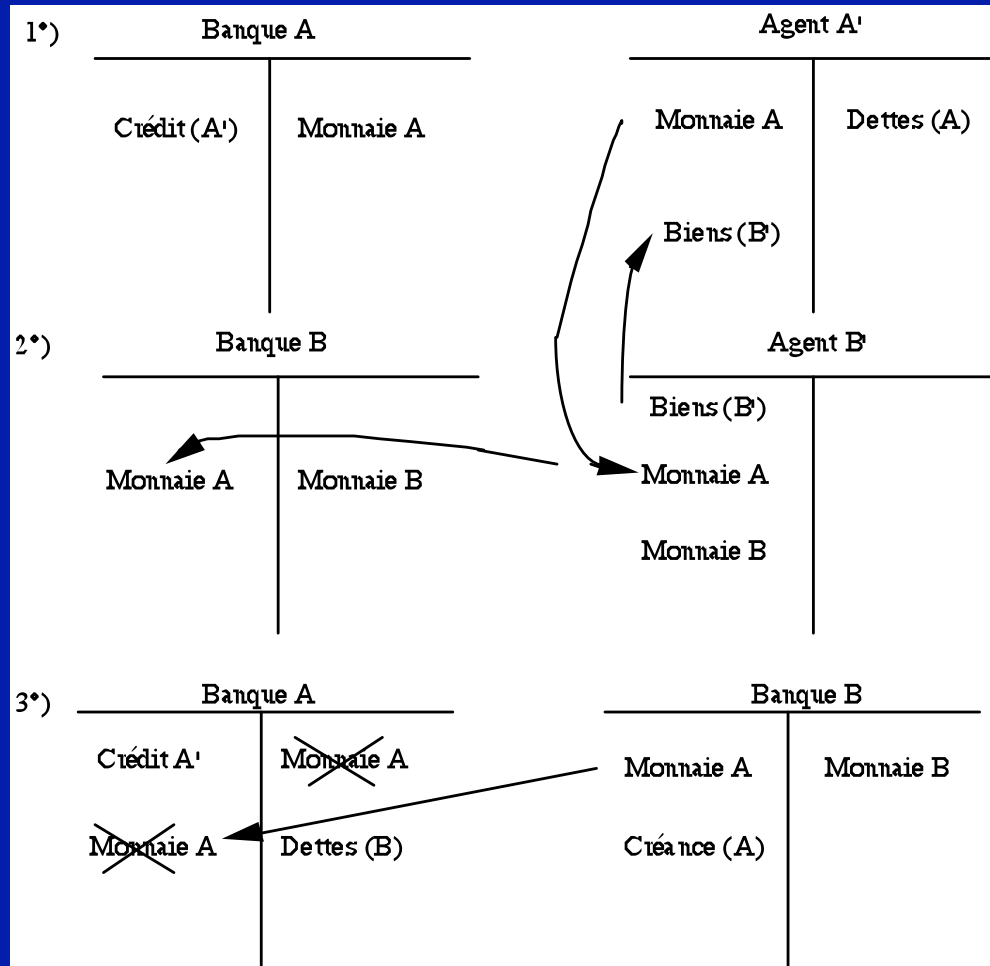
1°)

Banque A

| Crédit (A') | Monnaie A |
|---|---|

Agent A'

| Monnaie A | Dettes (A) |
|---|---|
| Biens (B') | |

2°)

Banque B

| Monnaie A | Monnaie B |
|---|---|

Agent B'

| Biens (B') | |
|---|---|
| Monnaie A | |
| Monnaie B | |

3°)

Banque A

| Crédit A' | Monnaie A |
|---|---|
| Monnaie A | Dettes (B) |

Banque B

| Monnaie A | Monnaie B |
|---|---|
| Créance (A) | |